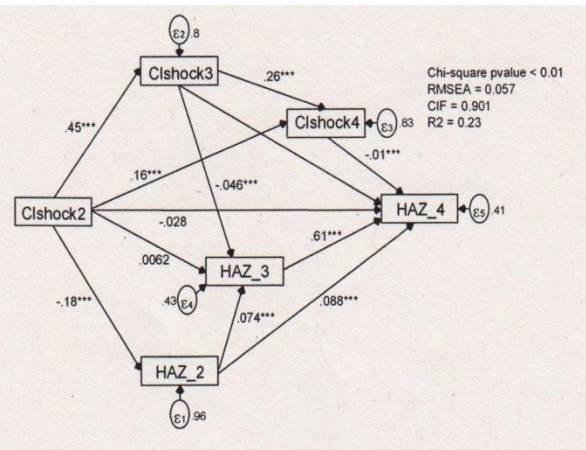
$\varepsilon_2$ .8

Clshock3

.26***

Chi-square pvalue < 0.01
RMSEA = 0.057
CIF = 0.901
R2 = 0.23

.45***

Clshock4

$\varepsilon_3$ .83

.16***

-.046***

-.01***

Clshock2

-.028

HAZ_4

$\varepsilon_5$ .41

.0062

.61***

HAZ_3

.43 $\varepsilon_4$

-.18***

.074***

.088***

HAZ_2

$\varepsilon_1$ .96